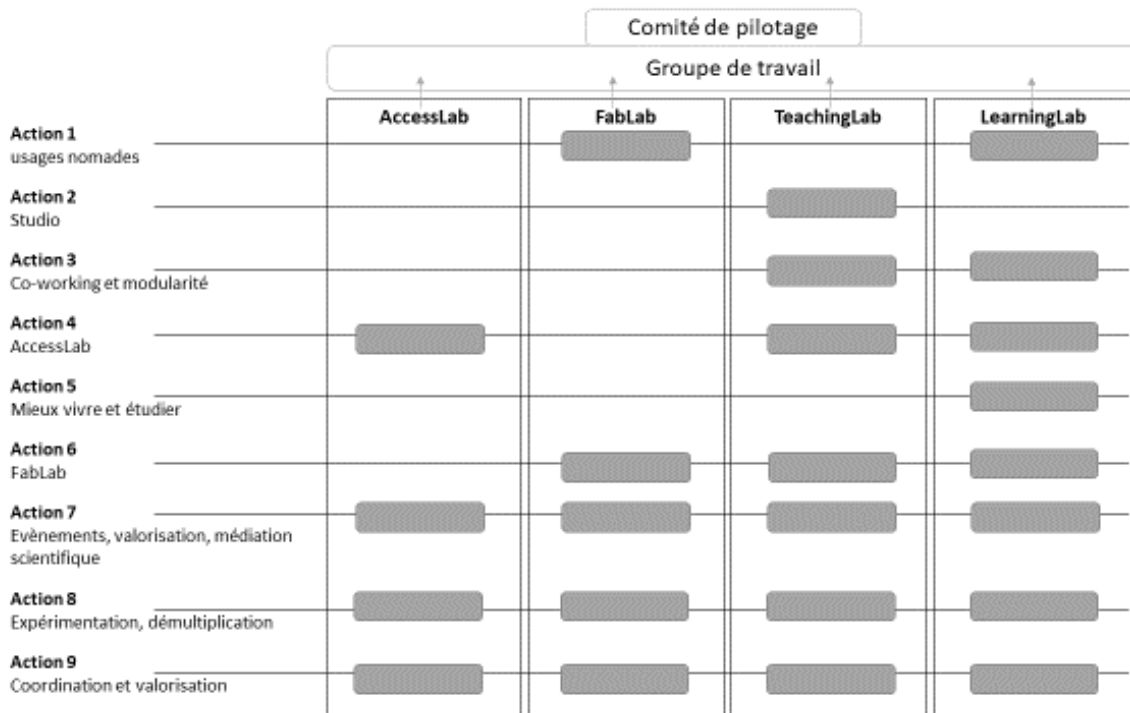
Comité de pilotage

Groupe de travail

AccessLab

FabLab

TeachingLab

LearningLab

**Action 1**
usages nomades

**Action 2**
Studio

**Action 3**
Co-working et modularité

**Action 4**
AccessLab

**Action 5**
Mieux vivre et étudier

**Action 6**
FabLab

**Action 7**
Evènements, valorisation, médiation scientifique

**Action 8**
Expérimentation, démultiplication

**Action 9**
Coordination et valorisation